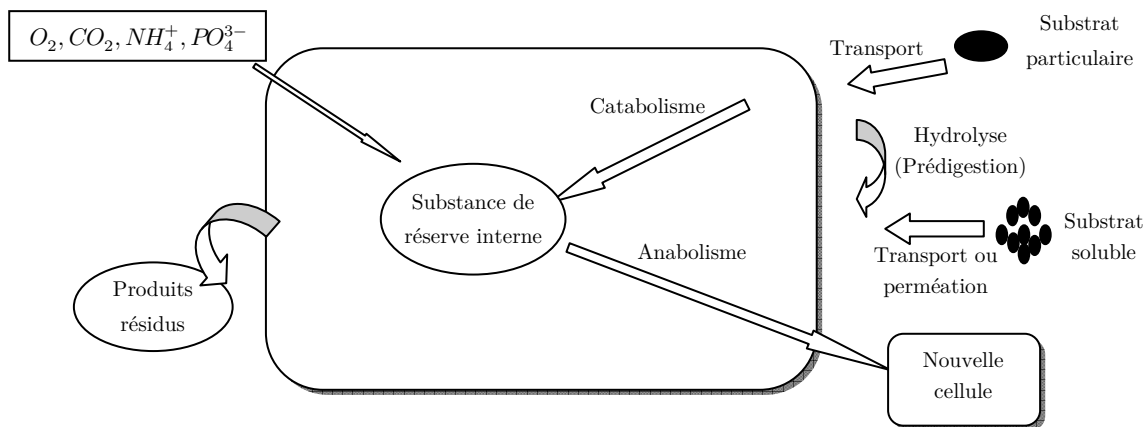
$O_2, CO_2, NH_4^+, PO_4^{3-}$

Transport

Substrat particulaire

Catabolisme

Hydrolyse (Prédigestion)

Substance de réserve interne

Substrat soluble

Anabolisme

Transport ou perméation

Produits résidus

Nouvelle cellule